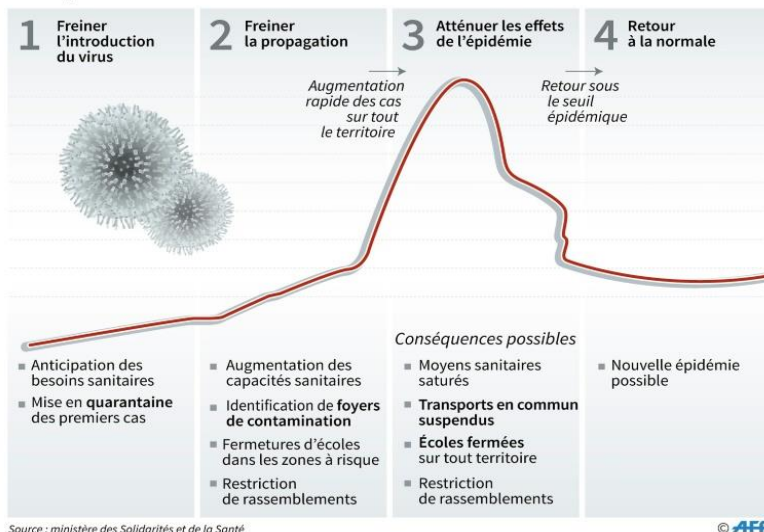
1 Freiner l'introduction du virus

2 Freiner la propagation

3 Atténuer les effets de l'épidémie

4 Retour à la normale

Augmentation rapide des cas sur tout le territoire

Retour sous le seuil épidémique

Conséquences possibles

■ Anticipation des besoins sanitaires
■ Mise en **quarantaine** des premiers cas

■ Augmentation des capacités sanitaires
■ Identification de **foyers de contamination**
■ Fermetures d'écoles dans les zones à risque
■ Restriction de rassemblements

■ Moyens sanitaires saturés
■ **Transports en commun suspendus**
■ **Écoles fermées** sur tout territoire
■ Restriction de rassemblements

■ Nouvelle épidémie possible

Source : ministère des Solidarités et de la Santé

© AFP